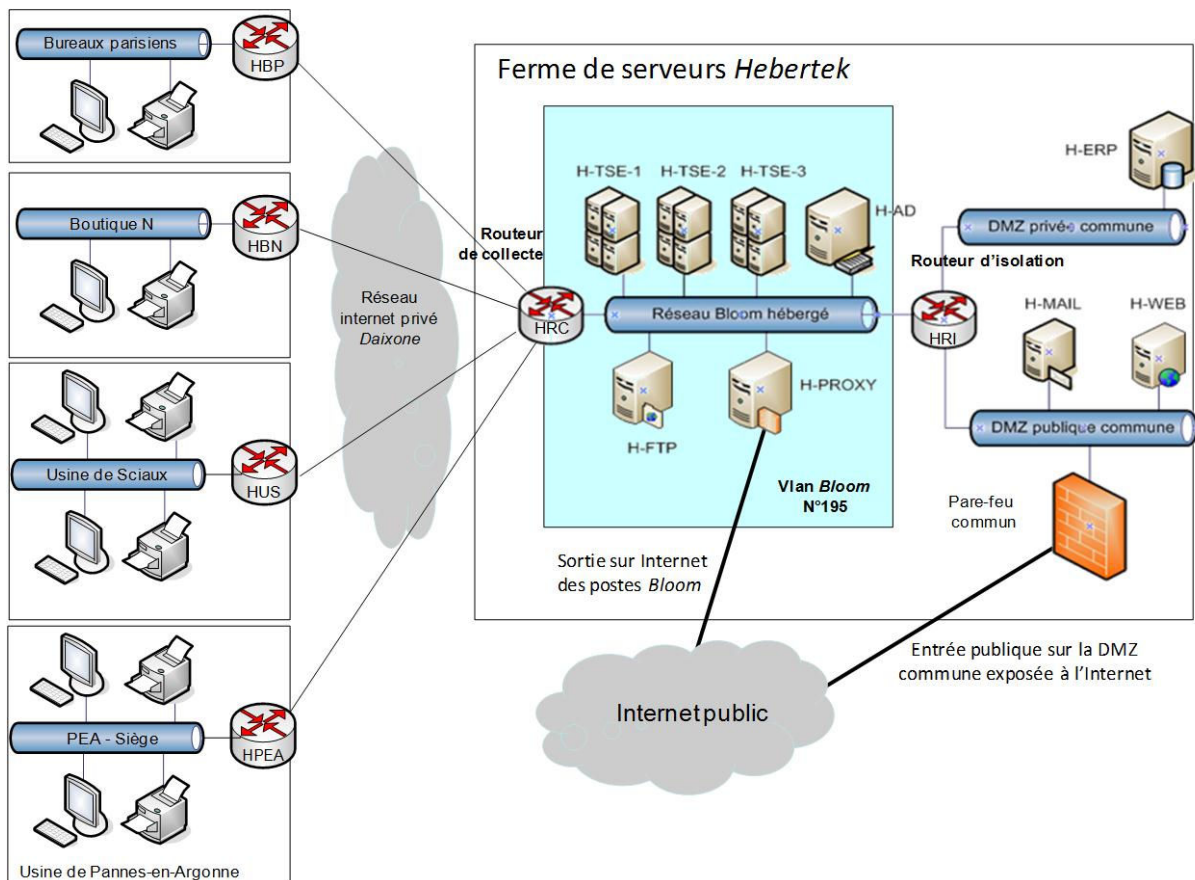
Bureaux parisiens
HBP
Boutique N
HBN
Usine de Sciaux
HUS
PEA - Siège
HPEA
Usine de Pannes-en-Argonne

Réseau internet privé *Daixone*

Ferme de serveurs *Hebertek*

Routeur de collecte
HRC
H-TSE-1
H-TSE-2
H-TSE-3
H-AD
Réseau Bloom hébergé
H-FTP
H-PROXY
Vlan *Bloom* N°195

H-ERP
DMZ privée commune
Routeur d'isolation
HRI
H-MAIL
H-WEB
DMZ publique commune
Pare-feu commun

Sortie sur Internet des postes *Bloom*

Entrée publique sur la DMZ commune exposée à l'Internet

Internet public